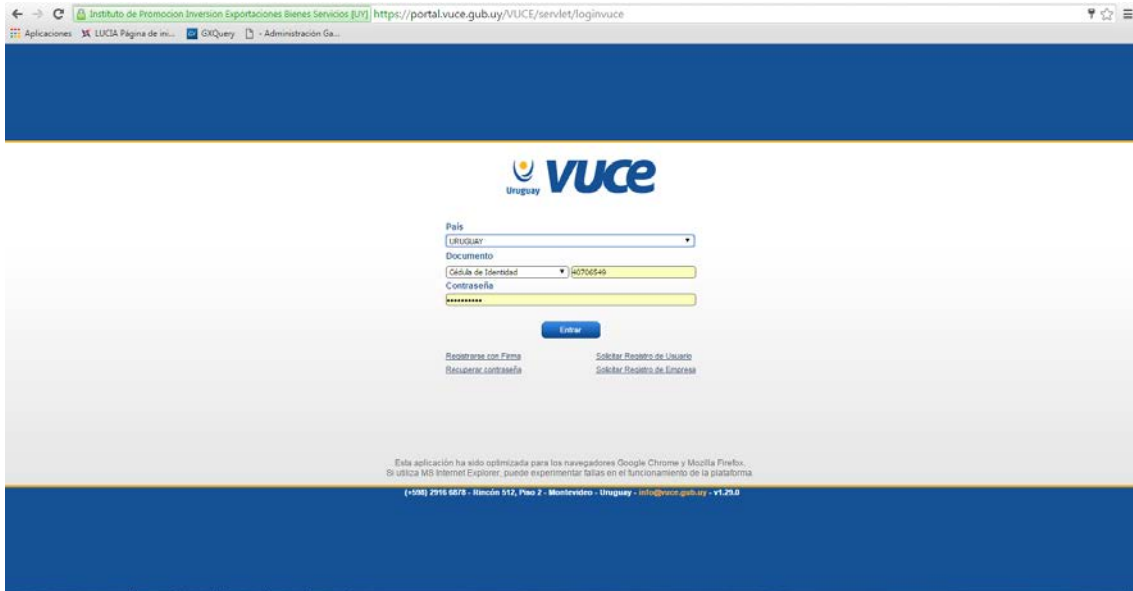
Instituto de Promocion Inversion Exportaciones Bienes Servicios [UY] https://portal.vuce.gub.uy/VUCE/servlet/loginvuce

Aplicaciones LUCIA Página de ini... GXQuery - Administración Ga...

Uruguay VUCE

País
URUGUAY
Documento
Cédula de Identidad 40706549
Contraseña
••••••••••

Entrar

Registrarse con Firma
Recuperar contraseña
Solicitar Registro de Usuario
Solicitar Registro de Empresa

Esta aplicación ha sido optimizada para los navegadores Google Chrome y Mozilla Firefox.
Si utiliza MS Internet Explorer, puede experimentar fallas en el funcionamiento de la plataforma.

(+598) 2916 6878 - Rincón 512, Piso 2 - Montevideo - Uruguay - info@vuce.gub.uy - v1.29.0